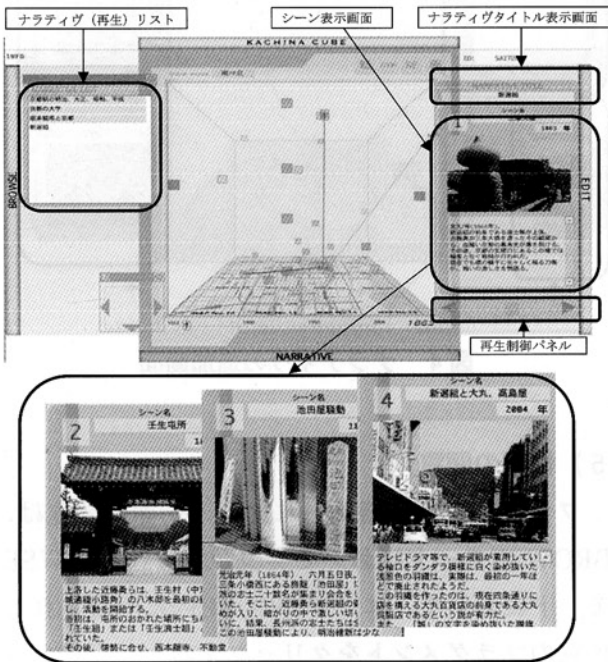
ナラティヴ（再生）リスト

シーン表示画面

ナラティヴタイトル表示画面

KACHINA CUBE

INFO

BROWSE

EDIT

新選組

1863 年

NARRATIVE

1863

再生制御パネル

シーン名
壬生屯所

2

上洛した近藤勇らは、壬生村（中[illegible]
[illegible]（現在の四条）の八木源之丞邸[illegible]
し、活動を開始する。
当初は、宅所のおかれた場所にち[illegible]
「壬生組」または「壬生浪士組」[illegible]
れていた。
その後、情勢に合せ、西本願寺、不動堂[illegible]

シーン名
池田屋騒動

3

元治元年（1864年）、六月五日夜、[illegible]
三条小橋西にある旅籠「池田屋」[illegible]
派の志士十数名が集まり会合を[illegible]
いた。そこに、近藤勇ら新選組の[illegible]
が突入。暗がりの中で激しい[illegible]
いた。結果、長州派の志士たちは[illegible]
この池田屋騒動により、明治維新は少な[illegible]

シーン名
新選組と大丸、高島屋

4

2004 年

テレビドラマ等で、新選組が着用してい
る袖口をダンダラ模様に白く染め抜いた
浅葱色の羽織は、実際は、最初の一年ほ
どで廃止されたようだ。
この羽織を作ったのは、現在四条通りに
店を構える大丸百貨店の前身である大丸
呉服店であるという説が有力だ。
また、「誠」の文字を染め抜いた隊旗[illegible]